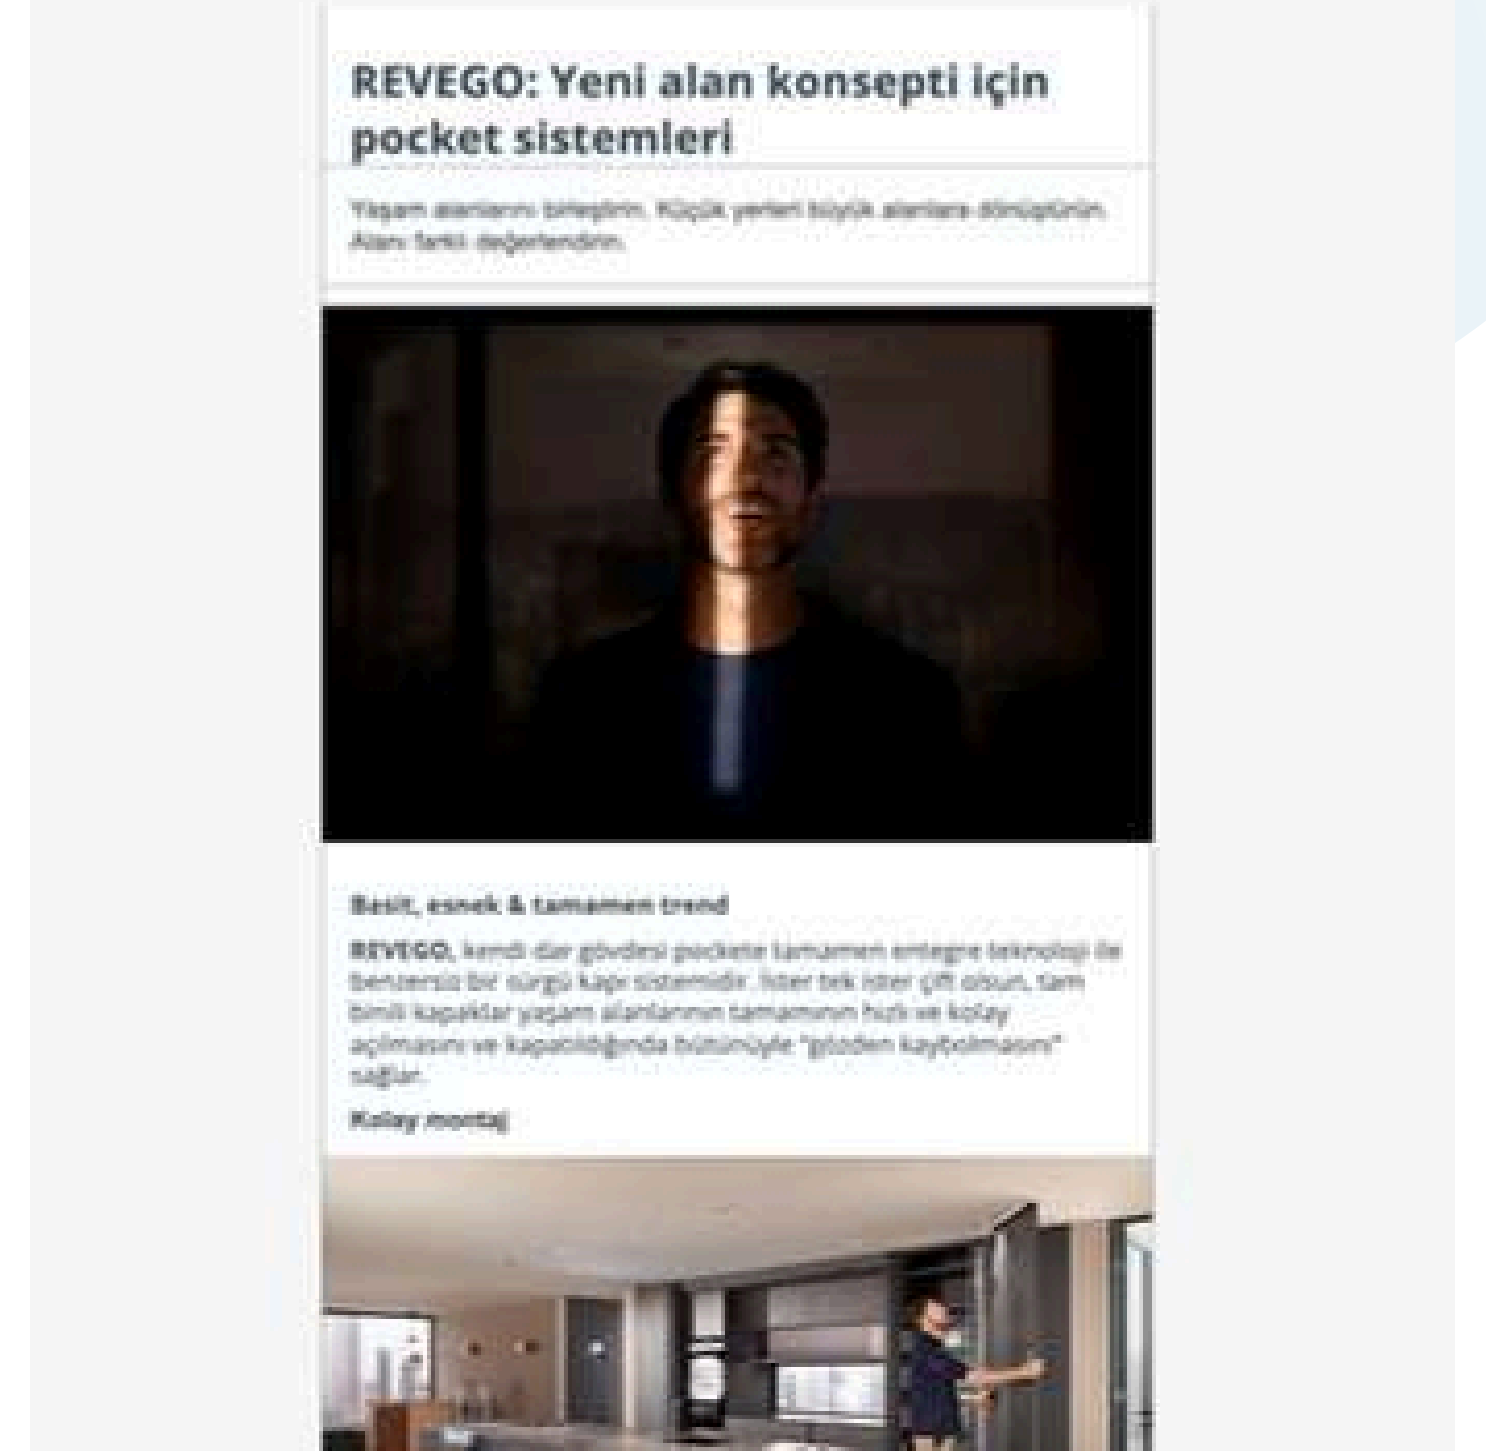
REVEGO: Yeni alan konsepti için pocket sistemleri

Yaşam alanlarını birleştirin. Küçük yerleri büyük alanlara dönüştürün. Alanı farklı değerlendirin.

Basit, esnek & tamamen trend

REVEGO, kendi dar gövdesi pockete tamamen entegre teknoloji ile benzersiz bir sürgü kapı sistemidir. İster tek ister çift olsun, tam binili kapaklar yaşam alanlarının tamamının hızlı ve kolay açılmasını ve kapalılığında bütünüyle "gözden kaybolmasını" sağlar.

Kolay montaj